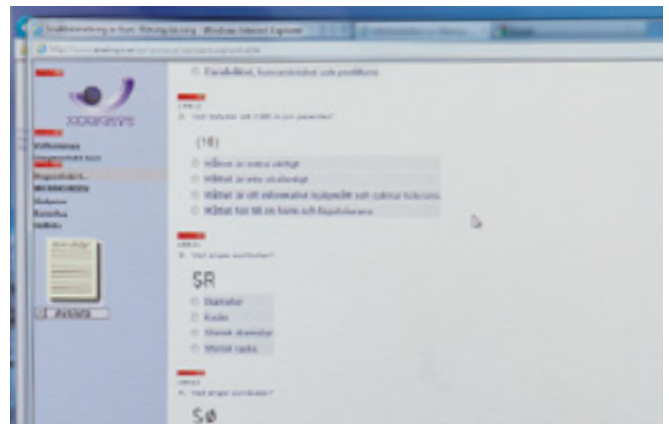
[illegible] - Windows Internet Explorer

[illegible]

Parallellitet, koncentricitet och profilform

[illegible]

(18)

Måttet är extra viktigt

Måttet är inte obetydligt

Måttet är ett informativt hjälpmått och saknar tolerans

Måttet hör till en kontroll/tolerans

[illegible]

ŞR

Diameter

Radie

Sfärisk diameter

Sfärisk radie

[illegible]

Sø

AXIOSYS

Välkommen

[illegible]

Avsluta